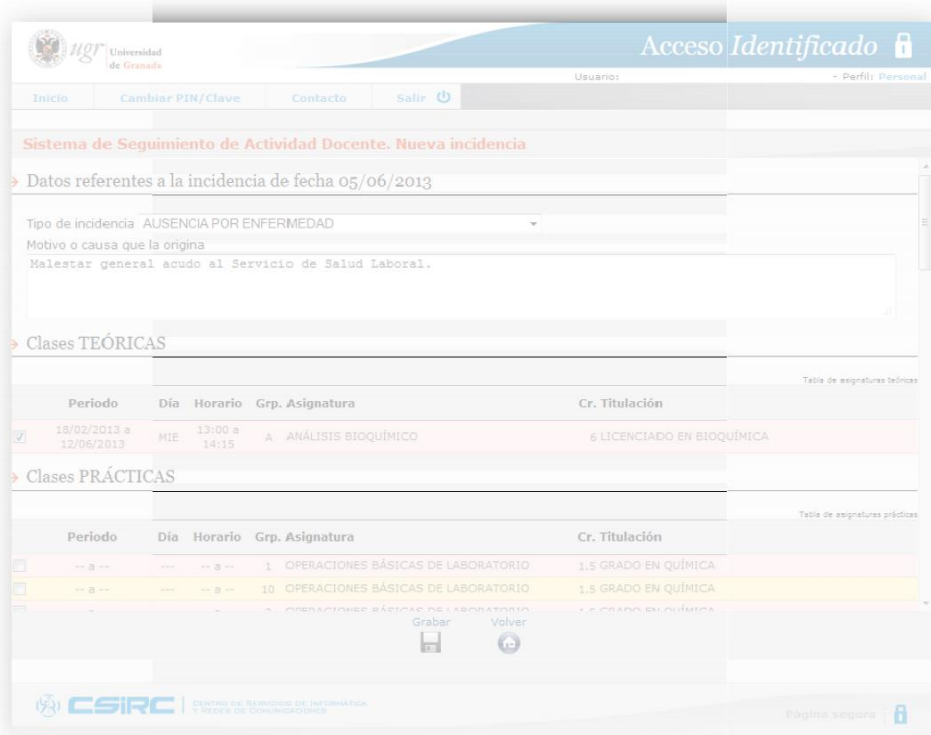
ugr Universidad de Granada

Acceso Identificado

Usuario: - Perfil: Personal

Inicio | Cambiar PIN/Clave | Contacto | Salir

Sistema de Seguimiento de Actividad Docente. Nueva incidencia

Datos referentes a la incidencia de fecha 05/06/2013

Tipo de incidencia AUSENCIA POR ENFERMEDAD

Motivo o causa que la origina

Malestar general acudo al Servicio de Salud Laboral.

Clases TEÓRICAS

Tabla de asignaturas teóricas

| Periodo | Día | Horario | Grp. | Asignatura | Cr. | Titulación |
|---|---|---|---|---|---|---|
| 18/02/2013 a 12/06/2013 | MIE | 13:00 a 14:15 | A | ANÁLISIS BIOQUÍMICO | 6 | LICENCIADO EN BIOQUÍMICA |

Clases PRÁCTICAS

Tabla de asignaturas prácticas

| Periodo | Día | Horario | Grp. | Asignatura | Cr. | Titulación |
|---|---|---|---|---|---|---|
| -- a -- | --- | -- a -- | 1 | OPERACIONES BÁSICAS DE LABORATORIO | 1.5 | GRADO EN QUÍMICA |
| -- a -- | --- | -- a -- | 10 | OPERACIONES BÁSICAS DE LABORATORIO | 1.5 | GRADO EN QUÍMICA |
| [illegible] | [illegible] | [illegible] | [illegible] | OPERACIONES BÁSICAS DE LABORATORIO | 1.5 | GRADO EN QUÍMICA |

Grabar Volver

CSIRC CENTRO DE SERVICIOS DE INFORMÁTICA Y REDES DE COMUNICACIONES

Página segura